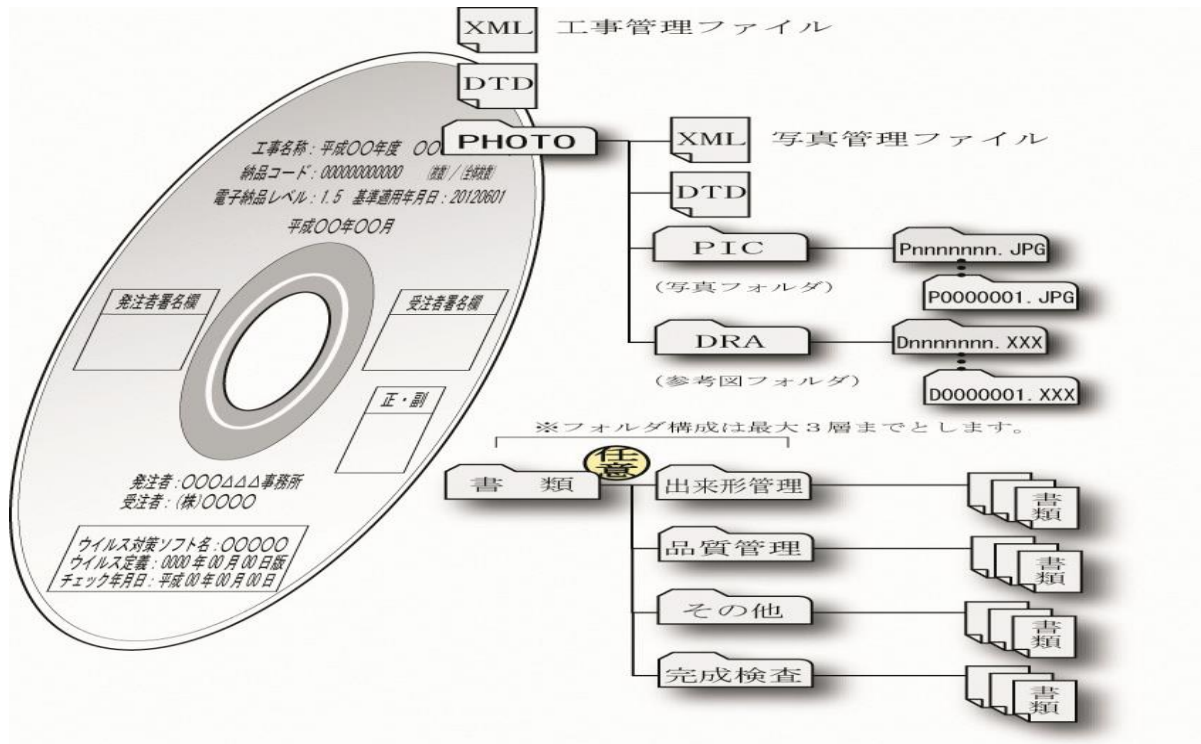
XML 工事管理ファイル

DTD

工事名称：平成○○年度 ○○

納品コード：00000000000 (枚数)／(全体枚数)

電子納品レベル：1.5 基準適用年月日：20120601

平成○○年○○月

発注者署名欄

受注者署名欄

正・副

発注者：○○○△△△事務所
受注者：(株)○○○○

ウイルス対策ソフト名：○○○○○
ウイルス定義：0000年00月00日版
チェック年月日：平成00年00月00日

PHOTO

XML 写真管理ファイル

DTD

PIC

(写真フォルダ)

Pnnnnnnn. JPG

P0000001. JPG

DRA

(参考図フォルダ)

Dnnnnnnn. XXX

D0000001. XXX

※フォルダ構成は最大３層までとします。

書　類

任意

出来形管理

書類

品質管理

書類

その他

書類

完成検査

書類